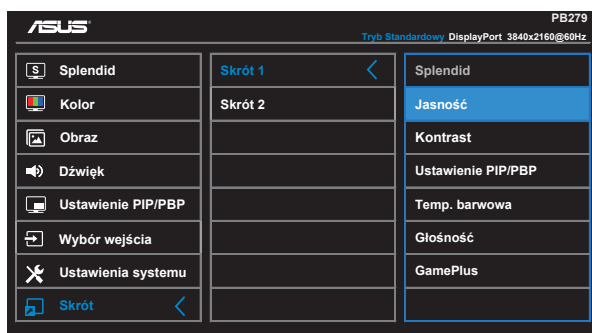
/ISUS

PB279

Tryb Standardowy DisplayPort 3840x2160@60Hz

S Splendid
Kolor
Obraz
Dźwięk
Ustawienie PIP/PBP
Wybór wejścia
Ustawienia systemu
Skrót

Skrót 1
Skrót 2

Splendid
Jasność
Kontrast
Ustawienie PIP/PBP
Temp. barwowa
Głośność
GamePlus